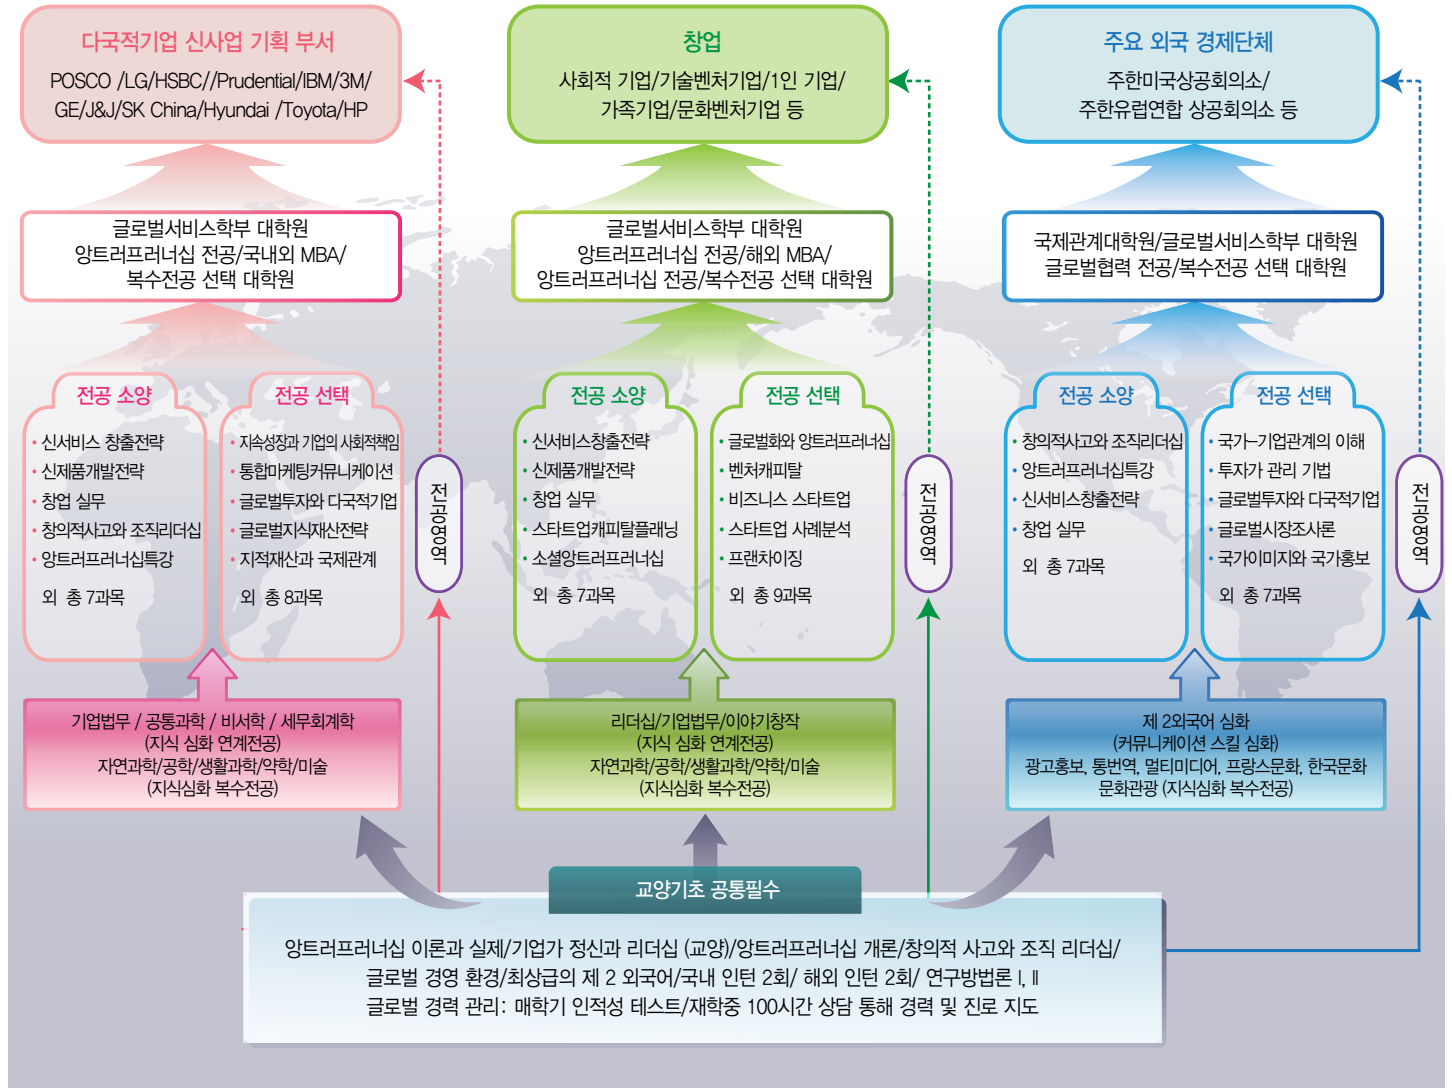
다국적기업 신사업 기획 부서
POSCO /LG/HSBC//Prudential/IBM/3M/ GE/J&J/SK China/Hyundai /Toyota/HP

창업
사회적 기업/기술벤처기업/1인 기업/ 가족기업/문화벤처기업 등

주요 외국 경제단체
주한미국상공회의소/ 주한유럽연합 상공회의소 등

글로벌서비스학부 대학원
앙트러프러너십 전공/국내외 MBA/ 복수전공 선택 대학원

글로벌서비스학부 대학원
앙트러프러너십 전공/해외 MBA/ 앙트러프러너십 전공/복수전공 선택 대학원

국제관계대학원/글로벌서비스학부 대학원
글로벌협력 전공/복수전공 선택 대학원

전공 소양
• 신서비스 창출전략
• 신제품개발전략
• 창업 실무
• 창의적사고와 조직리더십
• 앙트러프러너십특강
외 총 7과목

전공 선택
• 지속성장과 기업의 사회적책임
• 통합마케팅커뮤니케이션
• 글로벌투자와 다국적기업
• 글로벌지식재산전략
• 지적재산과 국제관계
외 총 8과목

전공영역

전공 소양
• 신서비스창출전략
• 신제품개발전략
• 창업 실무
• 스타트업캐피탈플래닝
• 소셜앙트러프러너십
외 총 7과목

전공 선택
• 글로벌화와 앙트러프러너십
• 벤처캐피탈
• 비즈니스 스타트업
• 스타트업 사례분석
• 프랜차이징
외 총 9과목

전공영역

전공 소양
• 창의적사고와 조직리더십
• 앙트러프러너십특강
• 신서비스창출전략
• 창업 실무
외 총 7과목

전공 선택
• 국가-기업관계의 이해
• 투자가 관리 기법
• 글로벌투자와 다국적기업
• 글로벌시장조사론
• 국가이미지와 국가홍보
외 총 7과목

전공영역

기업법무 / 공통과학 / 비서학 / 세무회계학
(지식 심화 연계전공)
자연과학/공학/생활과학/약학/미술
(지식심화 복수전공)

리더십/기업법무/이야기창작
(지식 심화 연계전공)
자연과학/공학/생활과학/약학/미술
(지식심화 복수전공)

제 2외국어 심화
(커뮤니케이션 스킬 심화)
광고홍보, 통번역, 멀티미디어, 프랑스문화, 한국문화
문화관광 (지식심화 복수전공)

교양기초 공통필수

앙트러프러너십 이론과 실제/기업가 정신과 리더십 (교양)/앙트러프러너십 개론/창의적 사고와 조직 리더십/
글로벌 경영 환경/최상급의 제 2 외국어/국내 인턴 2회/ 해외 인턴 2회/ 연구방법론 I, II
글로벌 경력 관리: 매학기 인적성 테스트/재학중 100시간 상담 통해 경력 및 진로 지도